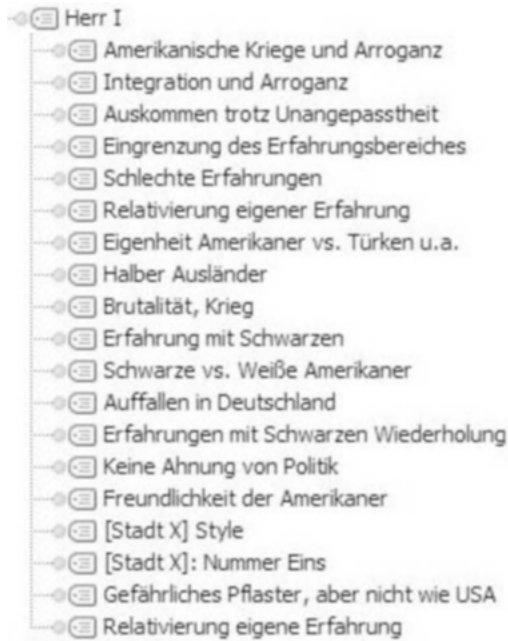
Herr I
Amerikanische Kriege und Arroganz
Integration und Arroganz
Auskommen trotz Unangepasstheit
Eingrenzung des Erfahrungsbereiches
Schlechte Erfahrungen
Relativierung eigener Erfahrung
Eigenheit Amerikaner vs. Türken u.a.
Halber Ausländer
Brutalität, Krieg
Erfahrung mit Schwarzen
Schwarze vs. Weiße Amerikaner
Auffallen in Deutschland
Erfahrungen mit Schwarzen Wiederholung
Keine Ahnung von Politik
Freundlichkeit der Amerikaner
[Stadt X] Style
[Stadt X]: Nummer Eins
Gefährliches Pflaster, aber nicht wie USA
Relativierung eigene Erfahrung